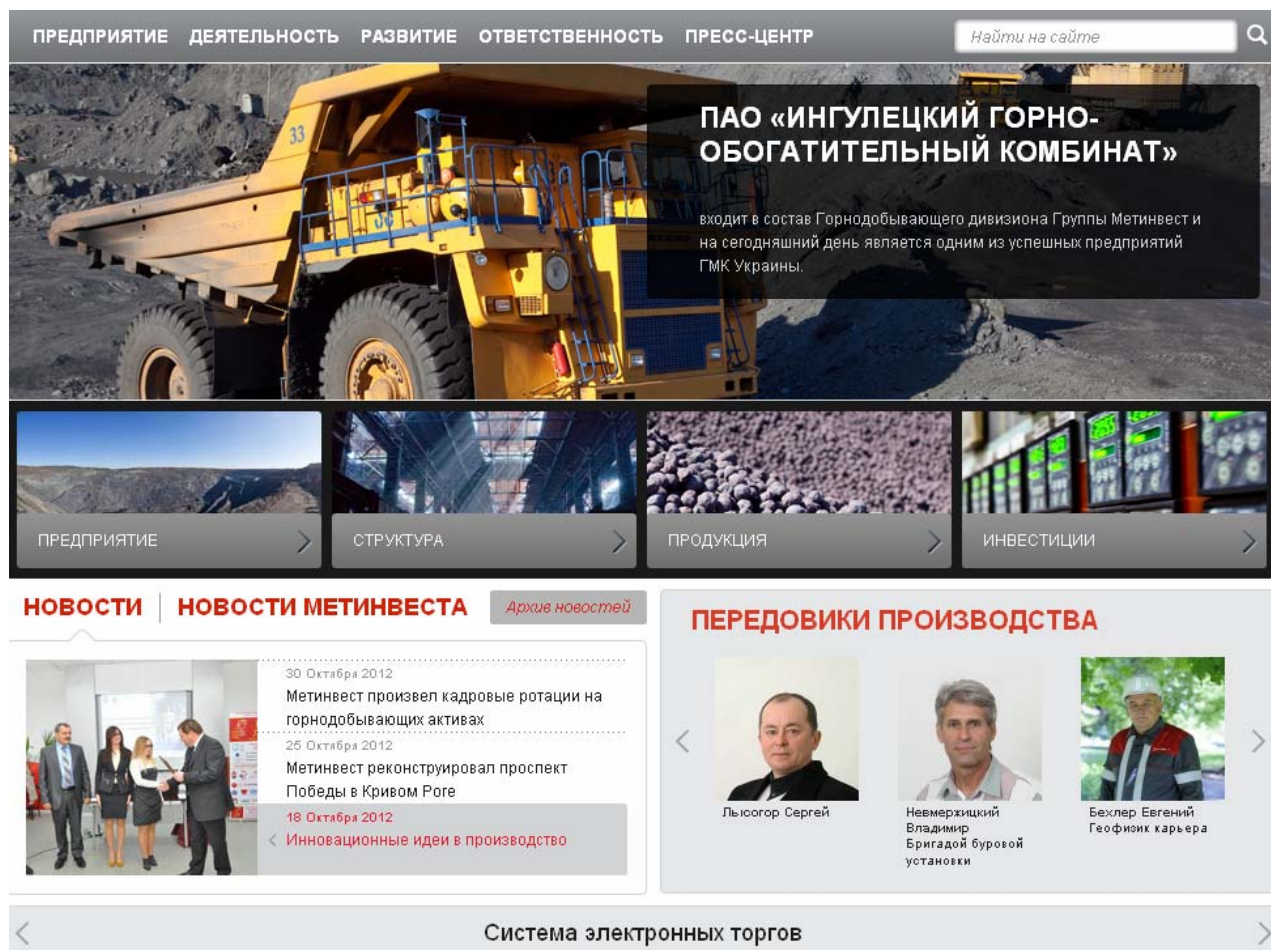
ПРЕДПРИЯТИЕ ДЕЯТЕЛЬНОСТЬ РАЗВИТИЕ ОТВЕТСТВЕННОСТЬ ПРЕСС-ЦЕНТР

Найти на сайте

33

ПАО «ИНГУЛЕЦКИЙ ГОРНО-ОБОГАТИТЕЛЬНЫЙ КОМБИНАТ»

входит в состав Горнодобывающего дивизиона Группы Метинвест и на сегодняшний день является одним из успешных предприятий ГМК Украины.

ПРЕДПРИЯТИЕ

СТРУКТУРА

ПРОДУКЦИЯ

ИНВЕСТИЦИИ

НОВОСТИ | НОВОСТИ МЕТИНВЕСТА

Архив новостей

30 Октября 2012
Метинвест произвел кадровые ротации на горнодобывающих активах

25 Октября 2012
Метинвест реконструировал проспект Победы в Кривом Роге

18 Октября 2012
Инновационные идеи в производство

ПЕРЕДОВИКИ ПРОИЗВОДСТВА

Лысогор Сергей

Невмержицкий Владимир
Бригадой буровой установки

Бехлер Евгений
Геофизик карьера

Система электронных торгов